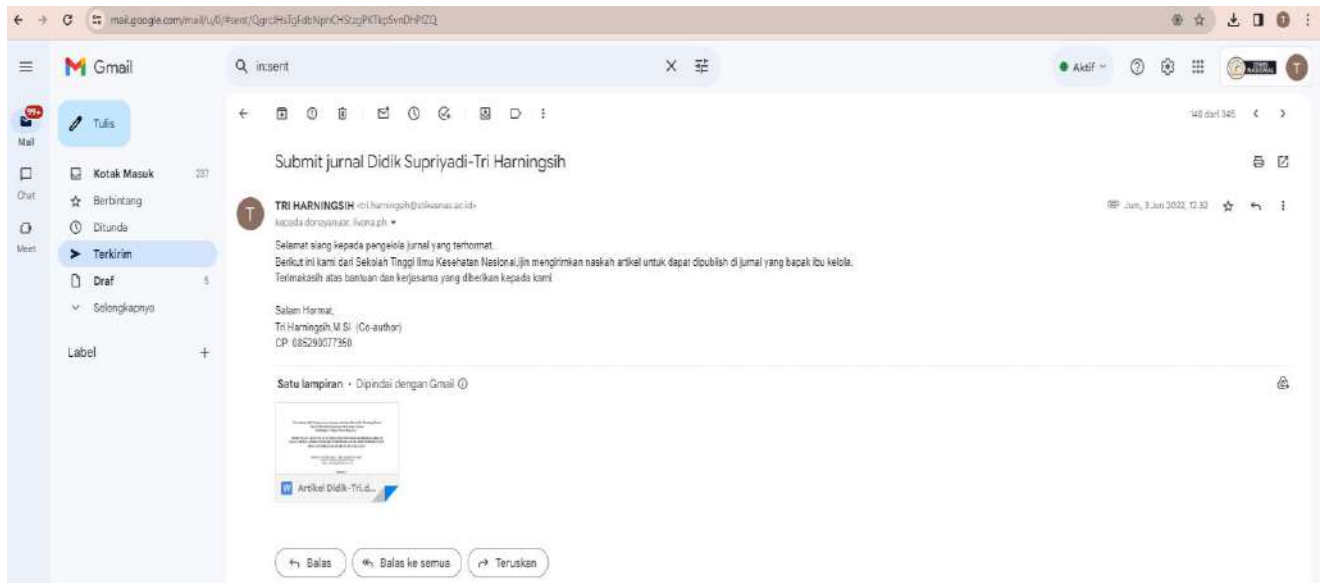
mail.google.com/mail/u/0/#sent/QgrcJHsTgFdbNpnCHSzgjPKTkpSvnDhPfZQ

Gmail

Q in:sent

Aktif

99+

Mail

Chat

Meet

Tulis

Kotak Masuk 237

Berbintang

Ditunda

Terkirim

Draf 5

Selengkapnya

Label +

148 dari 345

Submit jurnal Didik Supriyadi-Tri Harningsih

TRI HARNINGSIH <tri.harningsih@stikesnas.ac.id>

kepada doneyanuar, livona.ph

Jum, 3 Jun 2022, 12.32

Selamat siang kepada pengelola jurnal yang terhormat.

Berikut ini kami dari Sekolah Tinggi Ilmu Kesehatan Nasional,ijin mengirimkan naskah artikel untuk dapat dipublish di jurnal yang bapak ibu kelola.

Terimakasih atas bantuan dan kerjasama yang diberikan kepada kami

Salam Hormat,

Tri Harningsih,M.Si. (Co-author)

CP: 085290077350

Satu lampiran • Dipindai dengan Gmail

Artikel Didik-Tri.d...

Balas

Balas ke semua

Teruskan